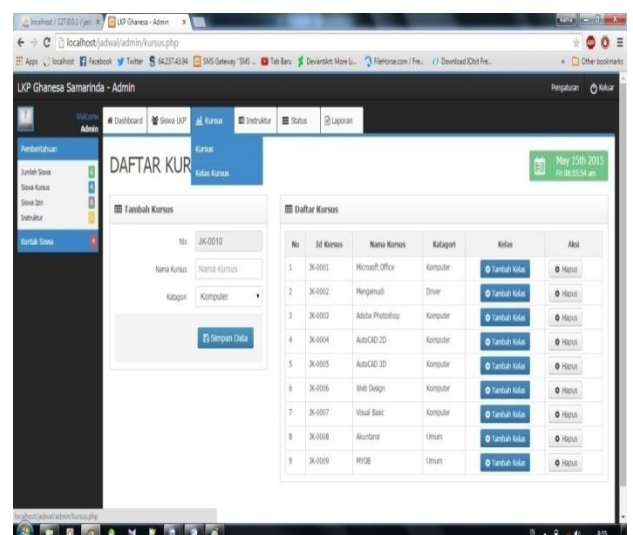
localhost / 127.0.0.1 / jad ×   LKP Ghanesa - Admin ×

localhost/jadwal/admin/kursus.php

Apps   localhost   Facebook   Twitter   64.237.43.94   SMS Gateway "SMS ...   Tab Baru   DeviantArt: More Li...   FileHorse.com / Fre...   Download IObit Fre...   Other bookmarks

LKP Ghanesa Samarinda - Admin

Pengaturan   Keluar

Welcome Admin

Dashboard   Siswa LKP   Kursus   Instruktur   Status   Laporan

Kursus
Kelas Kursus

Pemberitahuan
Jumlah Siswa
Siswa Kursus
Siswa Izin
Instruktur
Kontak Siswa

DAFTAR KUR

May 15th 2015
Fri 08:55:54 am

Tambah Kursus

No JK-0010
Nama Kursus Nama Kursus
Kategori Komputer

Simpan Data

Daftar Kursus

| No | Id Kursus | Nama Kursus | Katagori | Kelas | Aksi |
|---|---|---|---|---|---|
| 1 | JK-0001 | Microsoft Office | Komputer | Tambah Kelas | Hapus |
| 2 | JK-0002 | Mengemudi | Driver | Tambah Kelas | Hapus |
| 3 | JK-0003 | Adobe Photoshop | Komputer | Tambah Kelas | Hapus |
| 4 | JK-0004 | AutoCAD 2D | Komputer | Tambah Kelas | Hapus |
| 5 | JK-0005 | AutoCAD 3D | Komputer | Tambah Kelas | Hapus |
| 6 | JK-0006 | Web Design | Komputer | Tambah Kelas | Hapus |
| 7 | JK-0007 | Visual Basic | Komputer | Tambah Kelas | Hapus |
| 8 | JK-0008 | Akuntansi | Umum | Tambah Kelas | Hapus |
| 9 | JK-0009 | MYOB | Umum | Tambah Kelas | Hapus |

localhost/jadwal/admin/kursus.php